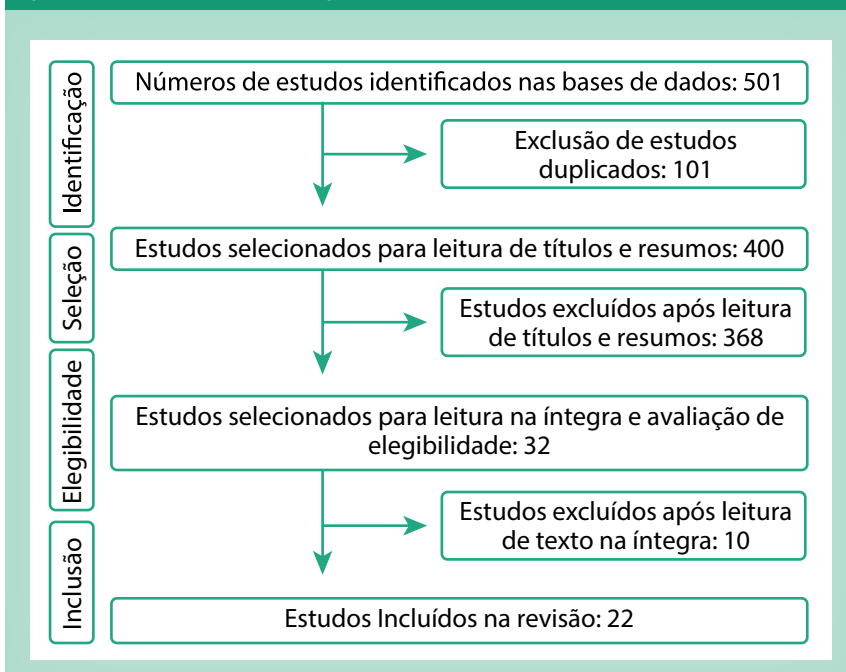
Identificação

Números de estudos identificados nas bases de dados: 501

Exclusão de estudos duplicados: 101

Seleção

Estudos selecionados para leitura de títulos e resumos: 400

Estudos excluídos após leitura de títulos e resumos: 368

Elegibilidade

Estudos selecionados para leitura na íntegra e avaliação de elegibilidade: 32

Estudos excluídos após leitura de texto na íntegra: 10

Inclusão

Estudos Incluídos na revisão: 22